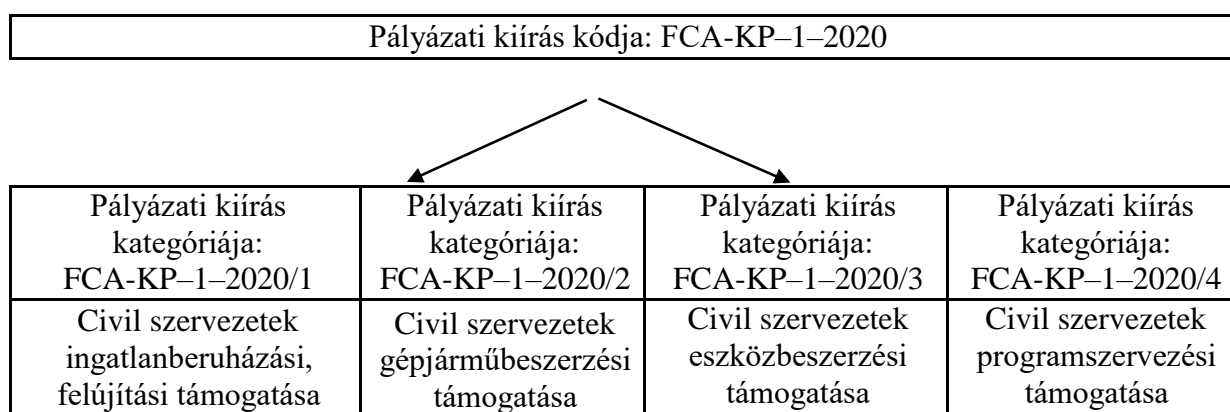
Pályázati kiírás kódja: FCA-KP–1–2020

| Pályázati kiírás kategóriája: FCA-KP–1–2020/1 | Pályázati kiírás kategóriája: FCA-KP–1–2020/2 | Pályázati kiírás kategóriája: FCA-KP–1–2020/3 | Pályázati kiírás kategóriája: FCA-KP–1–2020/4 |
|---|---|---|---|
| Civil szervezetek ingatlanberuházási, felújítási támogatása | Civil szervezetek gépjárműbeszerzési támogatása | Civil szervezetek eszközbeszerzési támogatása | Civil szervezetek programszervezési támogatása |